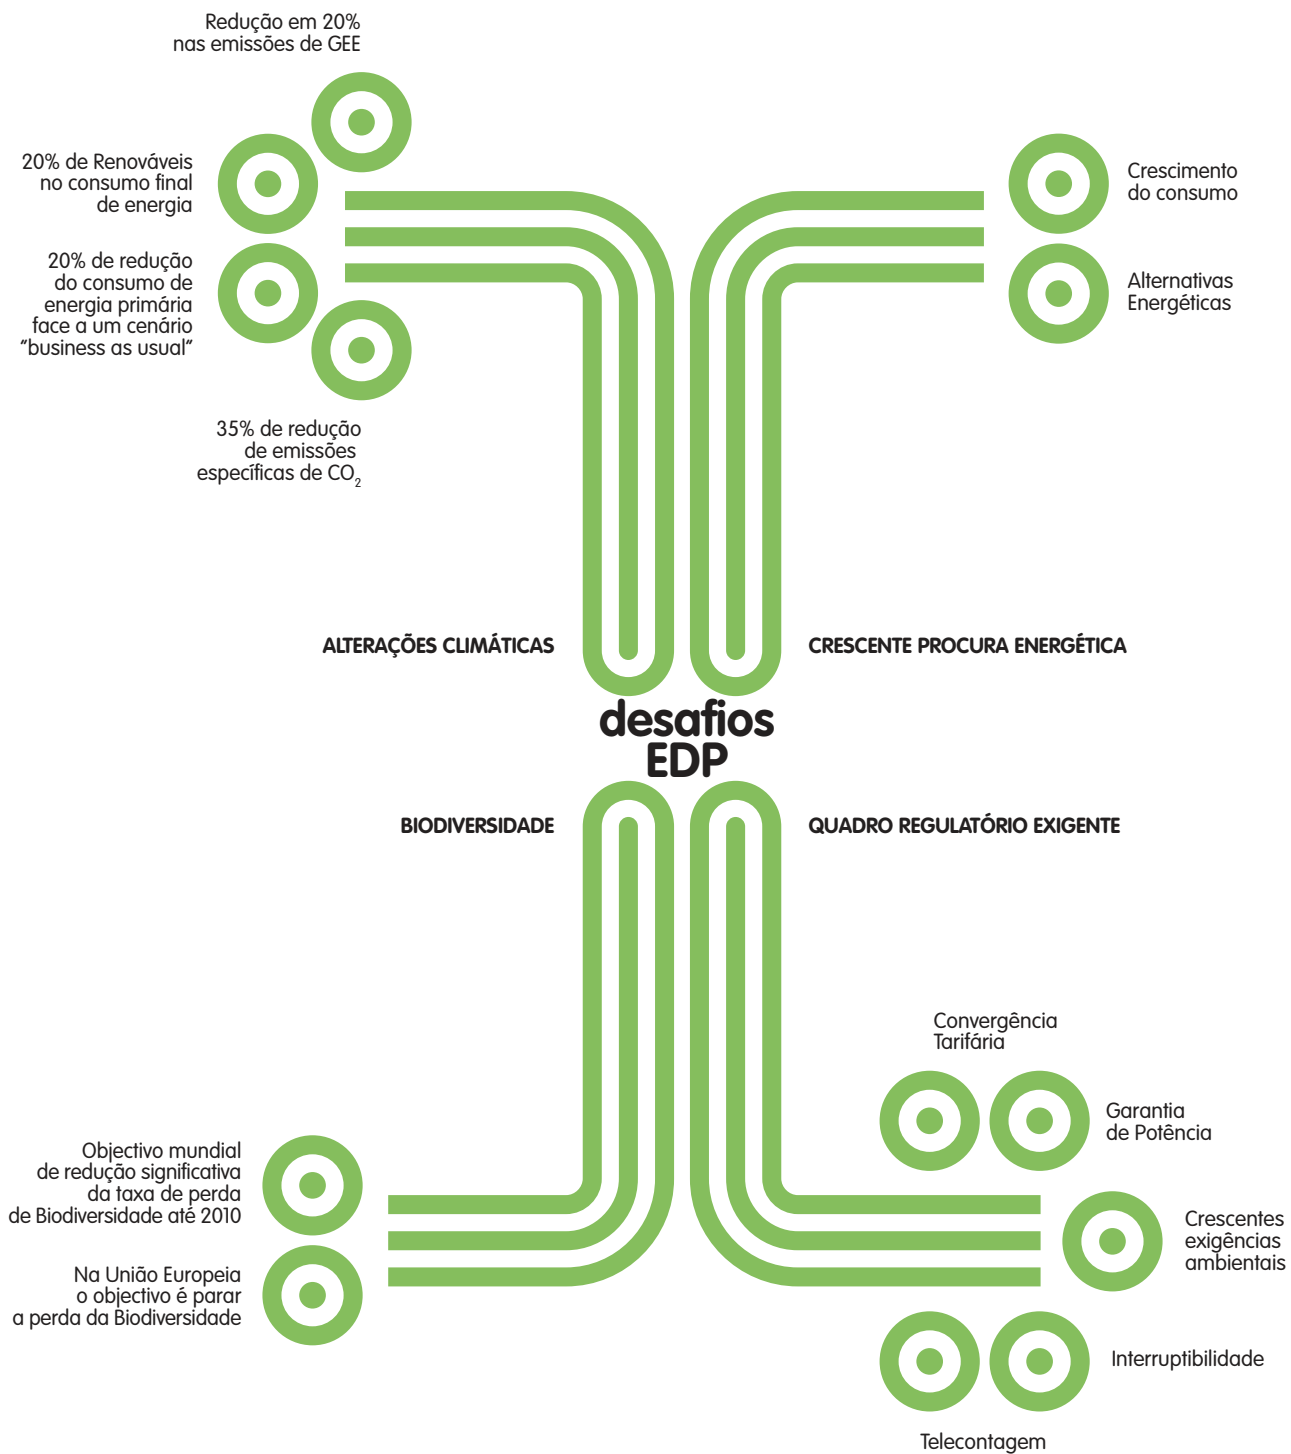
Redução em 20% nas emissões de GEE

20% de Renováveis no consumo final de energia

20% de redução do consumo de energia primária face a um cenário “business as usual”

35% de redução de emissões específicas de $CO_2$

Crescimento do consumo

Alternativas Energéticas

ALTERAÇÕES CLIMÁTICAS

CRESCENTE PROCURA ENERGÉTICA

desafios EDP

BIODIVERSIDADE

QUADRO REGULATÓRIO EXIGENTE

Convergência Tarifária

Garantia de Potência

Objectivo mundial de redução significativa da taxa de perda de Biodiversidade até 2010

Crescentes exigências ambientais

Na União Europeia o objectivo é parar a perda da Biodiversidade

Interruptibilidade

Telecontagem